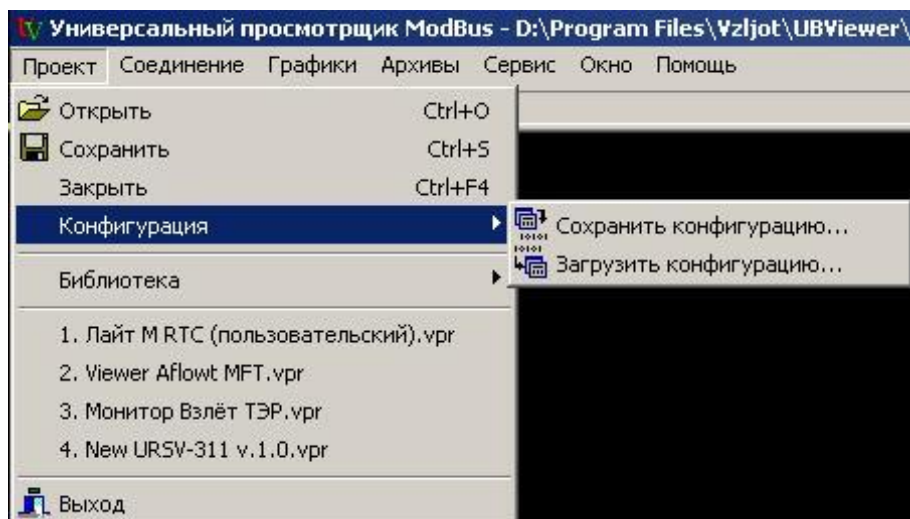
Универсальный просмотрщик ModBus - D:\Program Files\Vzljot\UBViewer\

Проект Соединение Графики Архивы Сервис Окно Помощь

Открыть Ctrl+O
Сохранить Ctrl+S
Закрыть Ctrl+F4
Конфигурация
Сохранить конфигурацию...
Загрузить конфигурацию...
Библиотека
1. Лайт M RTC (пользовательский).vpr
2. Viewer Aflowt MFT.vpr
3. Монитор Взлёт ТЭР.vpr
4. New URSV-311 v.1.0.vpr
Выход